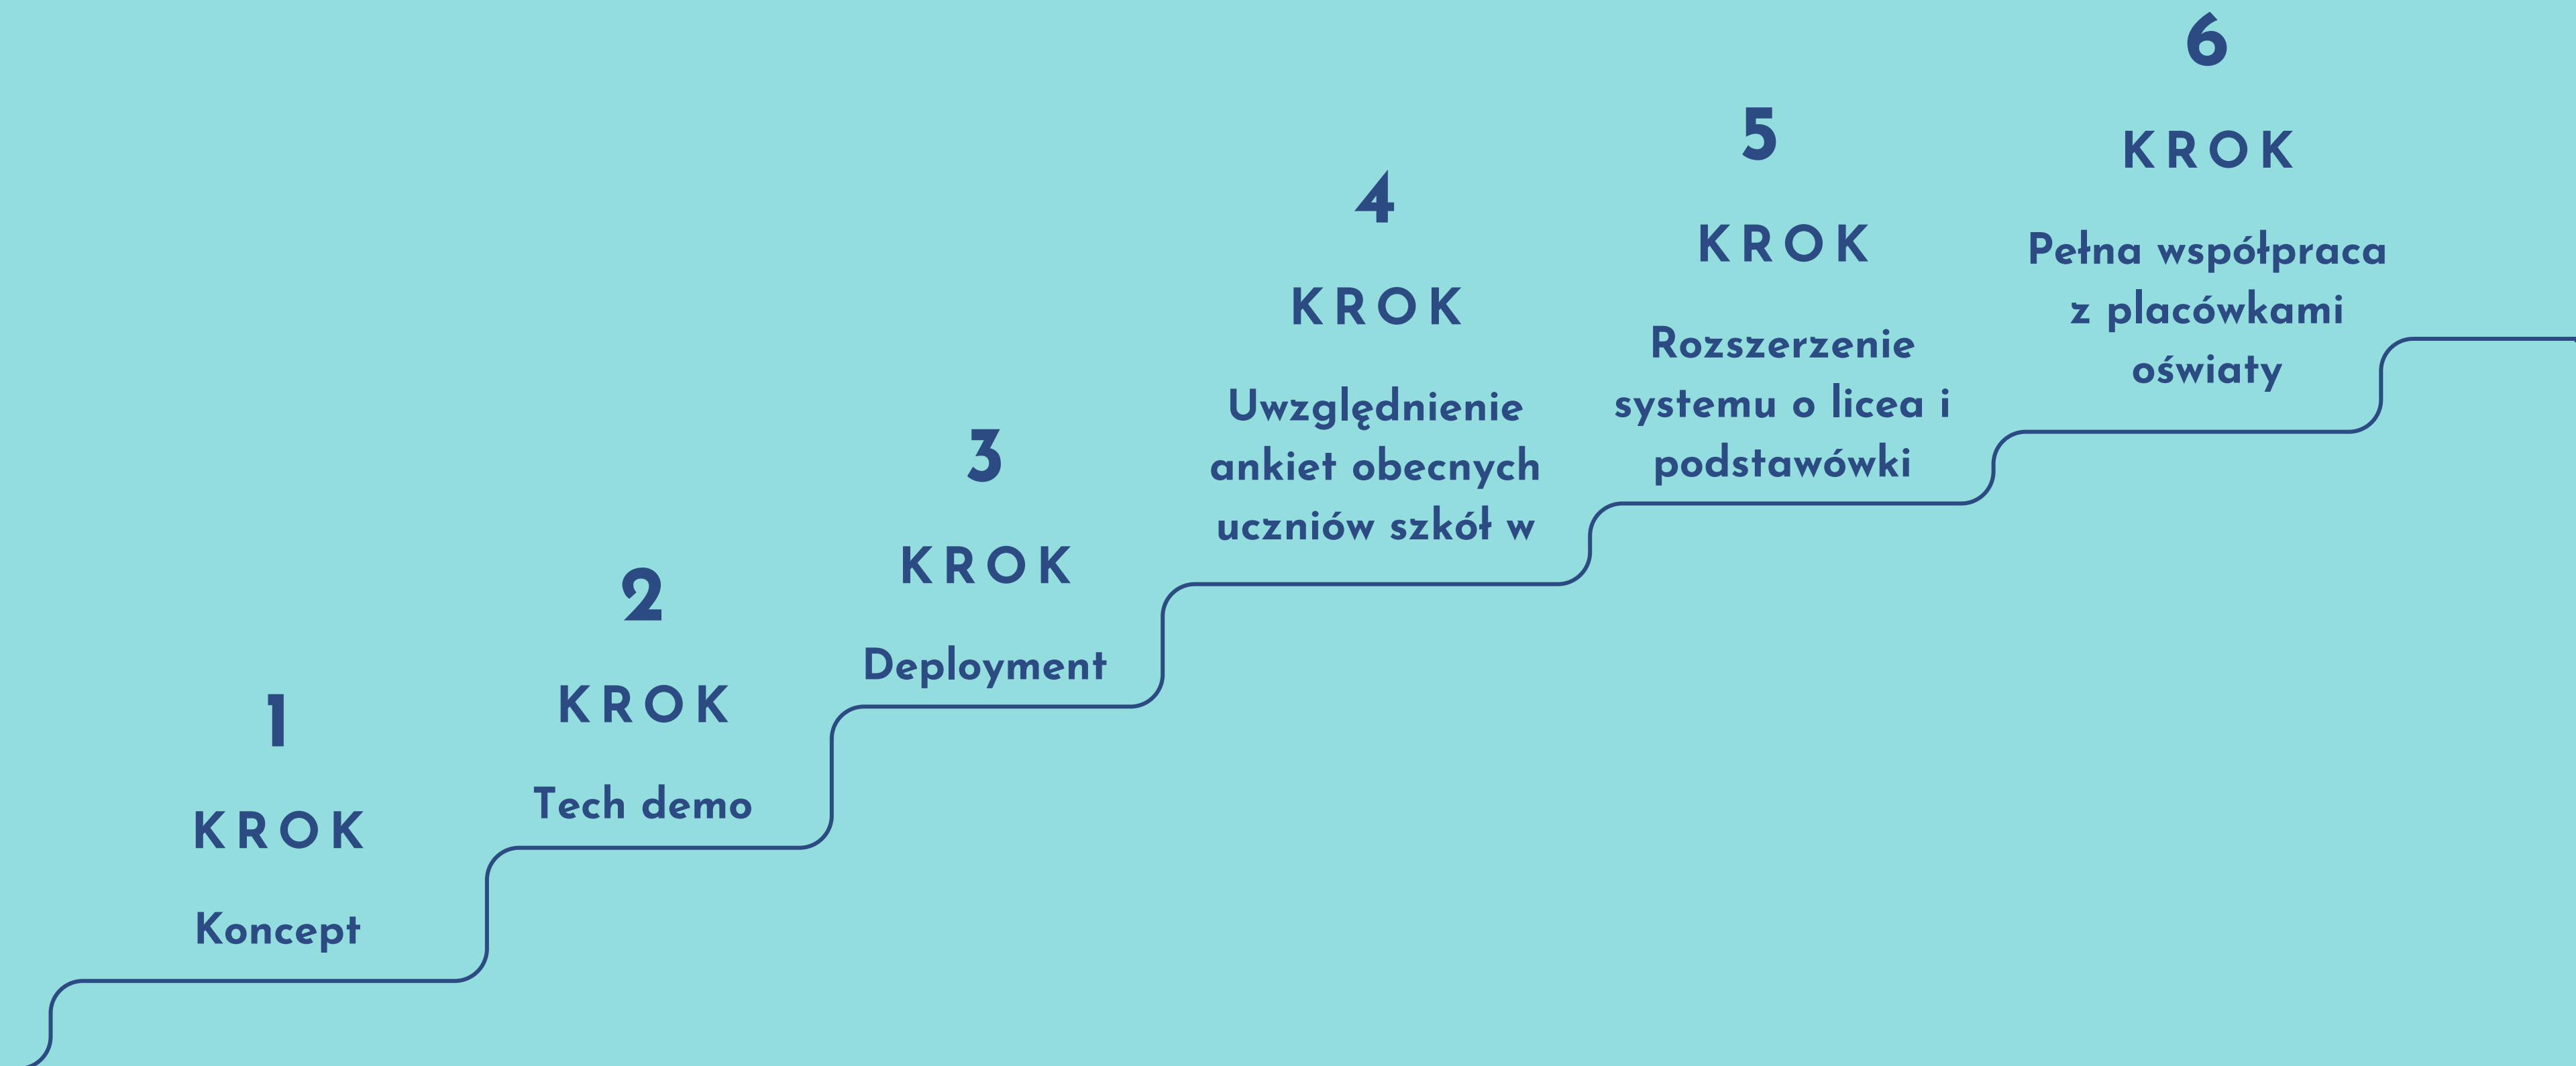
1

KROK

Koncept

2

KROK

Tech demo

3

KROK

Deployment

4

KROK

Uwzględnienie ankiet obecnych uczniów szkół w

5

KROK

Rozszerzenie systemu o licea i podstawówki

6

KROK

Pełna współpraca z placówkami oświaty